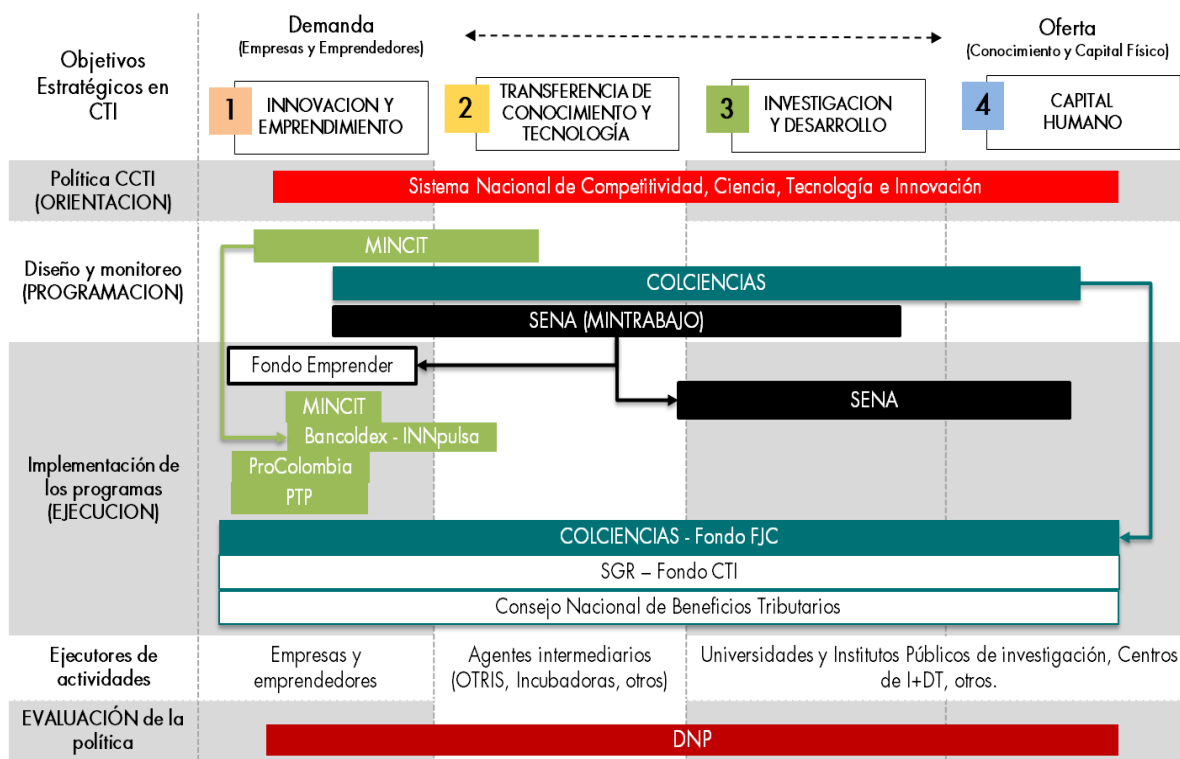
Objetivos Estratégicos en CTI

Demanda
(Empresas y Emprendedores)

Oferta
(Conocimiento y Capital Físico)

1 INNOVACION Y EMPRENDIMIENTO

2 TRANSFERENCIA DE CONOCIMIENTO Y TECNOLOGÍA

3 INVESTIGACION Y DESARROLLO

4 CAPITAL HUMANO

Política CCTI (ORIENTACION)

Sistema Nacional de Competitividad, Ciencia, Tecnología e Innovación

Diseño y monitoreo (PROGRAMACION)

MINCIT

COLCIENCIAS

SENA (MINTRABAJO)

Fondo Emprender

SENA

MINCIT

Bancoldex - INNpulsa

ProColombia

PTP

Implementación de los programas (EJECUCION)

COLCIENCIAS - Fondo FJC

SGR – Fondo CTI

Consejo Nacional de Beneficios Tributarios

Ejecutores de actividades

Empresas y emprendedores

Agentes intermediarios (OTRIS, Incubadoras, otros)

Universidades y Institutos Públicos de investigación, Centros de I+DT, otros.

EVALUACIÓN de la política

DNP